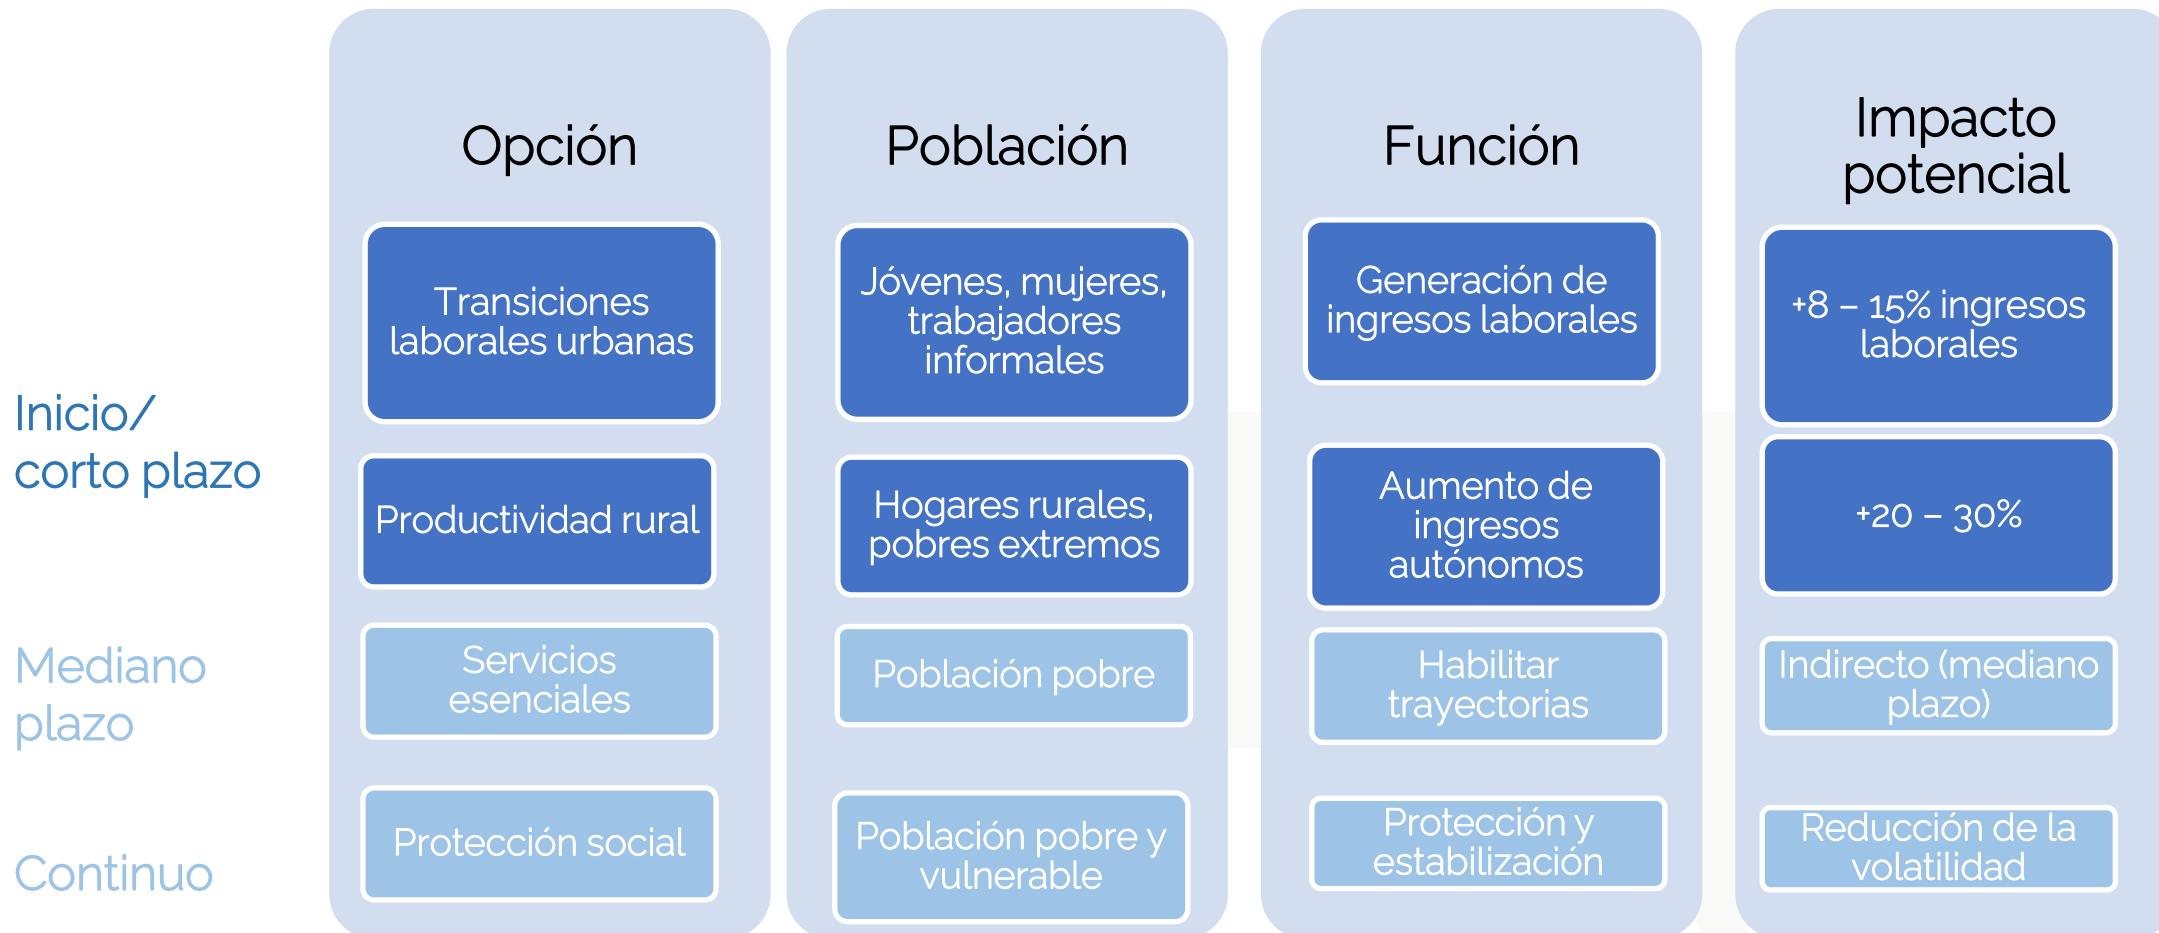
| | Opción | Población | Función | Impacto potencial |
|---|---|---|---|---|
| Inicio/ corto plazo | Transiciones laborales urbanas | Jóvenes, mujeres, trabajadores informales | Generación de ingresos laborales | +8 – 15% ingresos laborales |
| | Productividad rural | Hogares rurales, pobres extremos | Aumento de ingresos autónomos | +20 – 30% |
| Mediano plazo | Servicios esenciales | Población pobre | Habilitar trayectorias | Indirecto (mediano plazo) |
| Continuo | Protección social | Población pobre y vulnerable | Protección y estabilización | Reducción de la volatilidad |